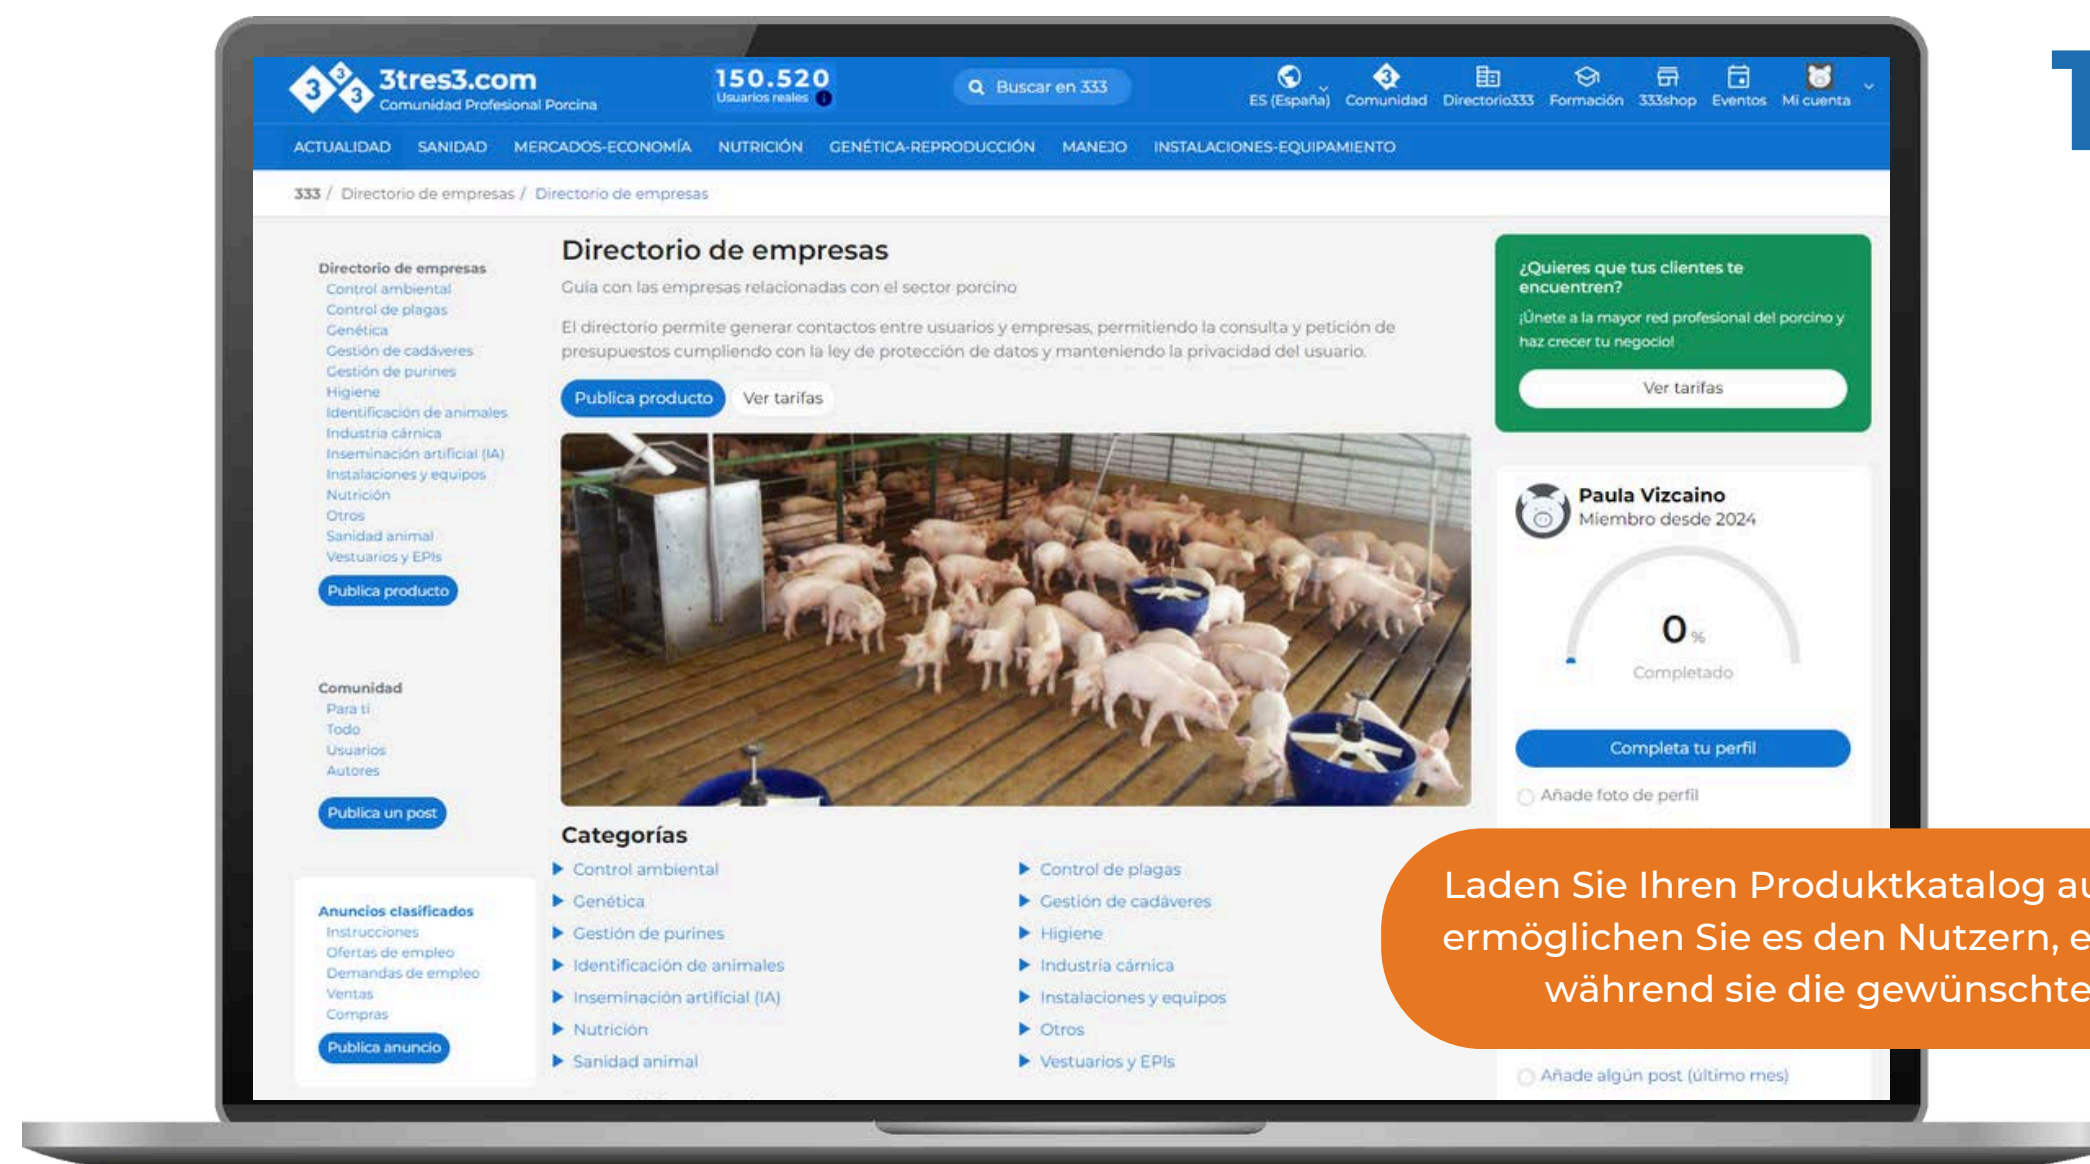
3tres3.com
Comunidad Profesional Porcina

150.520
Usuarios reales

Buscar en 333

ES (España) Comunidad Directorio333 Formación 333shop Eventos Mi cuenta

ACTUALIDAD SANIDAD MERCADOS-ECONOMÍA NUTRICIÓN GENÉTICA-REPRODUCCIÓN MANEJO INSTALACIONES-EQUIPAMIENTO

333 / Directorio de empresas / Directorio de empresas

Directorio de empresas
Control ambiental
Control de plagas
Genética
Gestión de cadáveres
Gestión de purines
Higiene
Identificación de animales
Industria cárnica
Inseminación artificial (IA)
Instalaciones y equipos
Nutrición
Otros
Sanidad animal
Vestuarios y EPIs
Publica producto

Comunidad
Para ti
Todo
Usuarios
Autores
Publica un post

Anuncios clasificados
Instrucciones
Ofertas de empleo
Demandas de empleo
Ventas
Compras
Publica anuncio

Directorio de empresas

Guía con las empresas relacionadas con el sector porcino

El directorio permite generar contactos entre usuarios y empresas, permitiendo la consulta y petición de presupuestos cumpliendo con la ley de protección de datos y manteniendo la privacidad del usuario.

Publica producto Ver tarifas

Categorías
Control ambiental
Genética
Gestión de purines
Identificación de animales
Inseminación artificial (IA)
Nutrición
Sanidad animal
Control de plagas
Gestión de cadáveres
Higiene
Industria cárnica
Instalaciones y equipos
Otros
Vestuarios y EPIs

¿Quieres que tus clientes te encuentren?
¡Únete a la mayor red profesional del porcino y haz crecer tu negocio!
Ver tarifas

Paula Vizcaino
Miembro desde 2024
0 %
Completado
Completa tu perfil
Añade foto de perfil
Añade algún post (último mes)

Laden Sie Ihren Produktkatalog au
ermöglichen Sie es den Nutzern, e
während sie die gewünschte